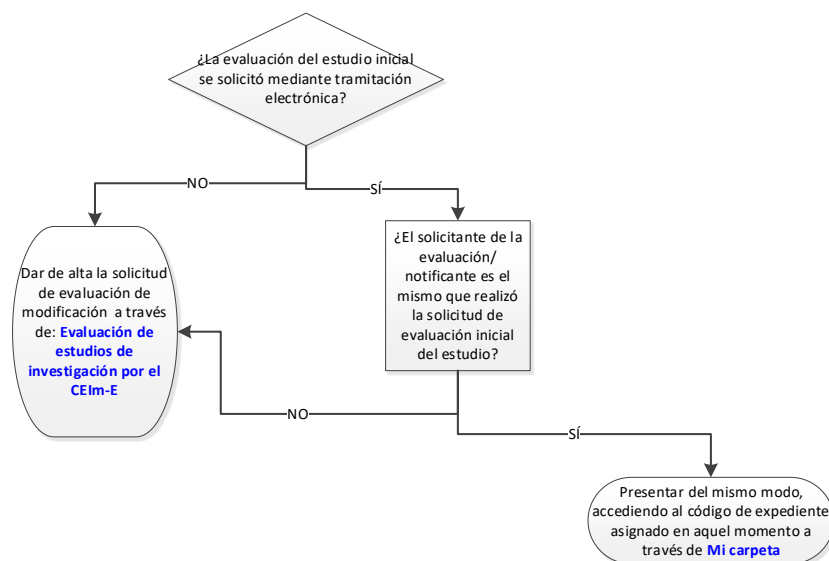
¿La evaluación del estudio inicial se solicitó mediante tramitación electrónica?

NO

SÍ

¿El solicitante de la evaluación/ notificante es el mismo que realizó la solicitud de evaluación inicial del estudio?

Dar de alta la solicitud de evaluación de modificación a través de: Evaluación de estudios de investigación por el CEIm-E

NO

SÍ

Presentar del mismo modo, accediendo al código de expediente asignado en aquel momento a través de Mi carpeta